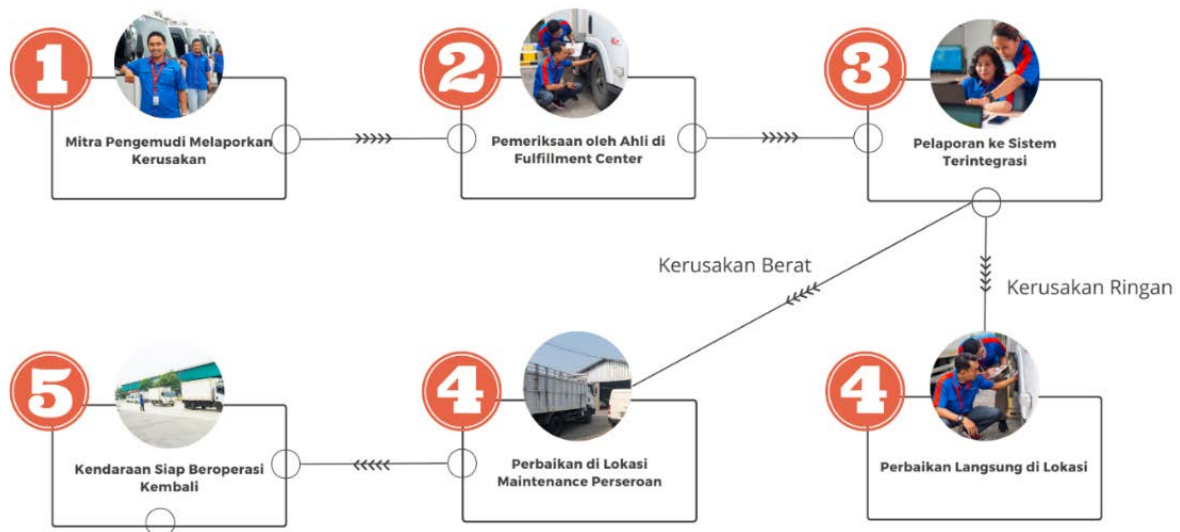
1
Mitra Pengemudi Melaporkan Kerusakan

2
Pemeriksaan oleh Ahli di Fulfillment Center

3
Pelaporan ke Sistem Terintegrasi

Kerusakan Berat

Kerusakan Ringan

5
Kendaraan Siap Beroperasi Kembali

4
Perbaikan di Lokasi Maintenance Perseroan

4
Perbaikan Langsung di Lokasi